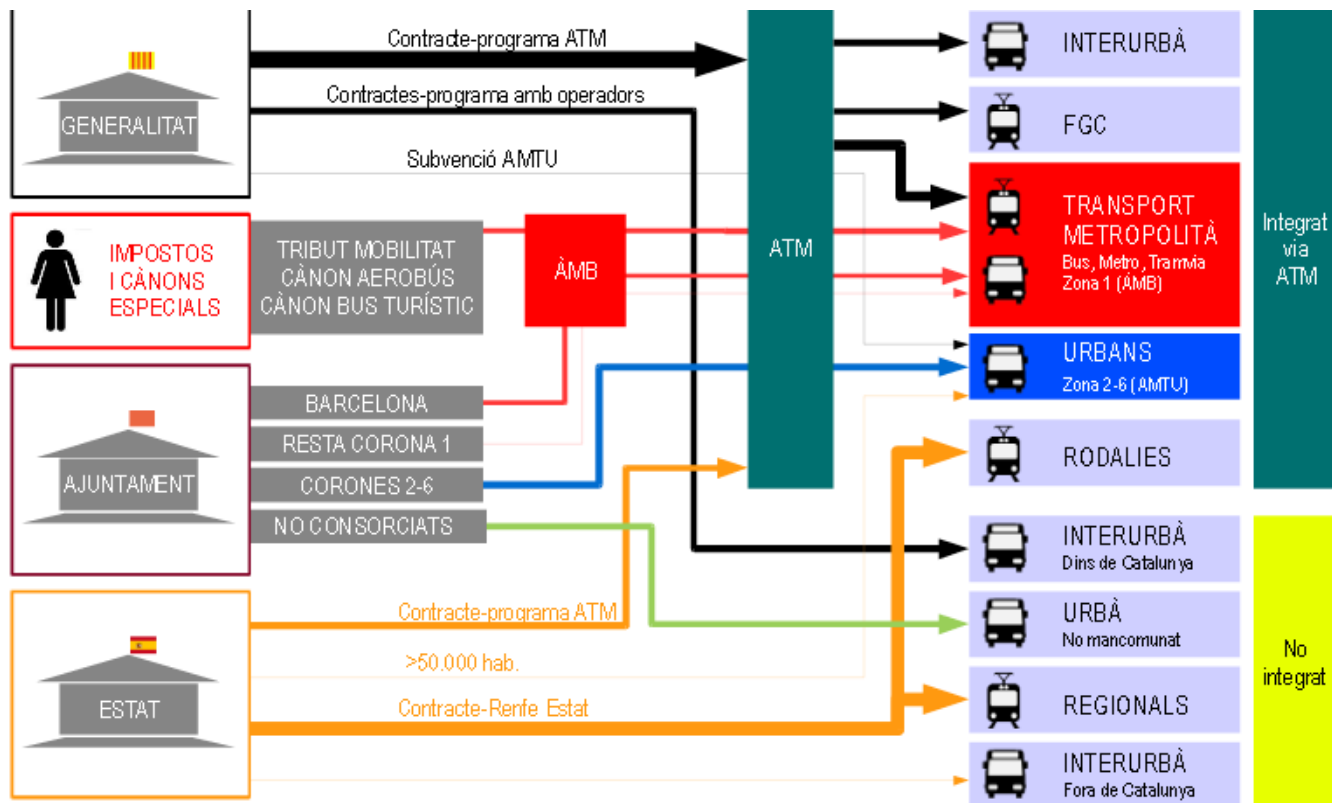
GENERALITAT

Contracte-programa ATM

Contractes-programa amb operadors

Subvenció AMTU

IMPOSTOS I CÀNONS ESPECIALS

TRIBUT MOBILITAT
CÀNON AEROBÚS
CÀNON BUS TURÍSTIC

ÀMB

AJUNTAMENT

BARCELONA

RESTA CORONA 1

CORONES 2-6

NO CONSORCIATS

ESTAT

Contracte-programa ATM

>50.000 hab.

Contracte-Renfe Estat

ATM

INTERURBÀ

FGC

TRANSPORT METROPOLITÀ
Bus, Metro, Tramvia
Zona 1 (ÀMB)

URBANS
Zona 2-6 (AMTU)

RODALIES

INTERURBÀ
Dins de Catalunya

URBÀ
No mancomunat

REGIONALS

INTERURBÀ
Fora de Catalunya

Integrat via ATM

No integrat